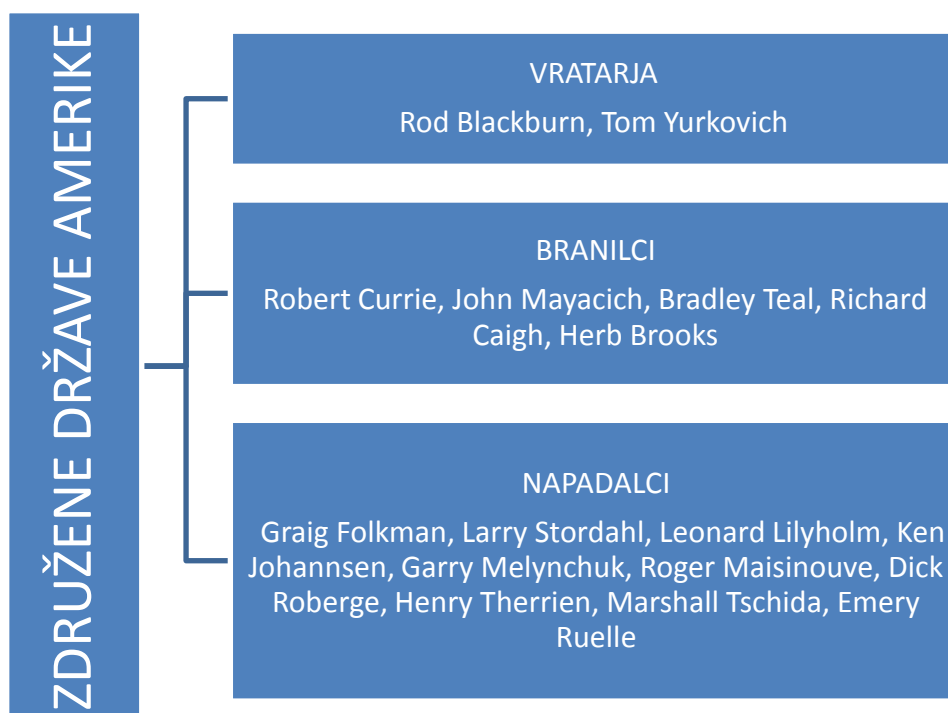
ZDRUŽENE DRŽAVE AMERIKE

VRATARJA
Rod Blackburn, Tom Yurkovich

BRANILCI
Robert Currie, John Mayacich, Bradley Teal, Richard Caigh, Herb Brooks

NAPADALCI
Graig Folkman, Larry Stordahl, Leonard Lilyholm, Ken Johannsen, Garry Melynchuk, Roger Maisinouve, Dick Roberge, Henry Therrien, Marshall Tschida, Emery Ruelle